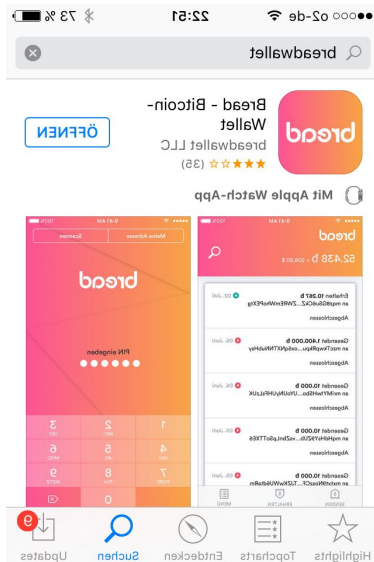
●●○○○ o2-de 22:51 73 %

breadwallet

Bread - Bitcoin-Wallet
breadwallet LLC
★★★☆☆ (35)

ÖFFNEN

Mit Apple Watch-App

bread

PIN eingeben

Meine Adresse
Scannen

1
2 ABC
3 DEF
4 GHI
5 JKL
6 MNO
7 PQRS
8 TUV
9 WXYZ
0

bread
52.438 b
= 308,80 $

Erhalten 10.261 b
von mq8xGs...ZWR6mWsPEXtg
Abgeschlossen
02. Juli

Gesendet 14.000.000 b
an mzoTfowRau...ze4qrKTNhubHey
Abgeschlossen
06. Juli

Gesendet 10.000 b
an mhMYYtwHSbo...UYuUyUHFeLuuK
Abgeschlossen
06. Juli

Gesendet 10.000 b
an mqHdhrY82Uh...wzZbhLgEoTTXE6
Abgeschlossen
06. Juli

Gesendet 10.000 b
an mjHdY1SXGcp7...TJ2KWWBdBdR4m
06. Juli

SENDEN
EMPFANGEN
MENÜ

Highlights
Topcharts
Entdecken
Suchen
Updates
9